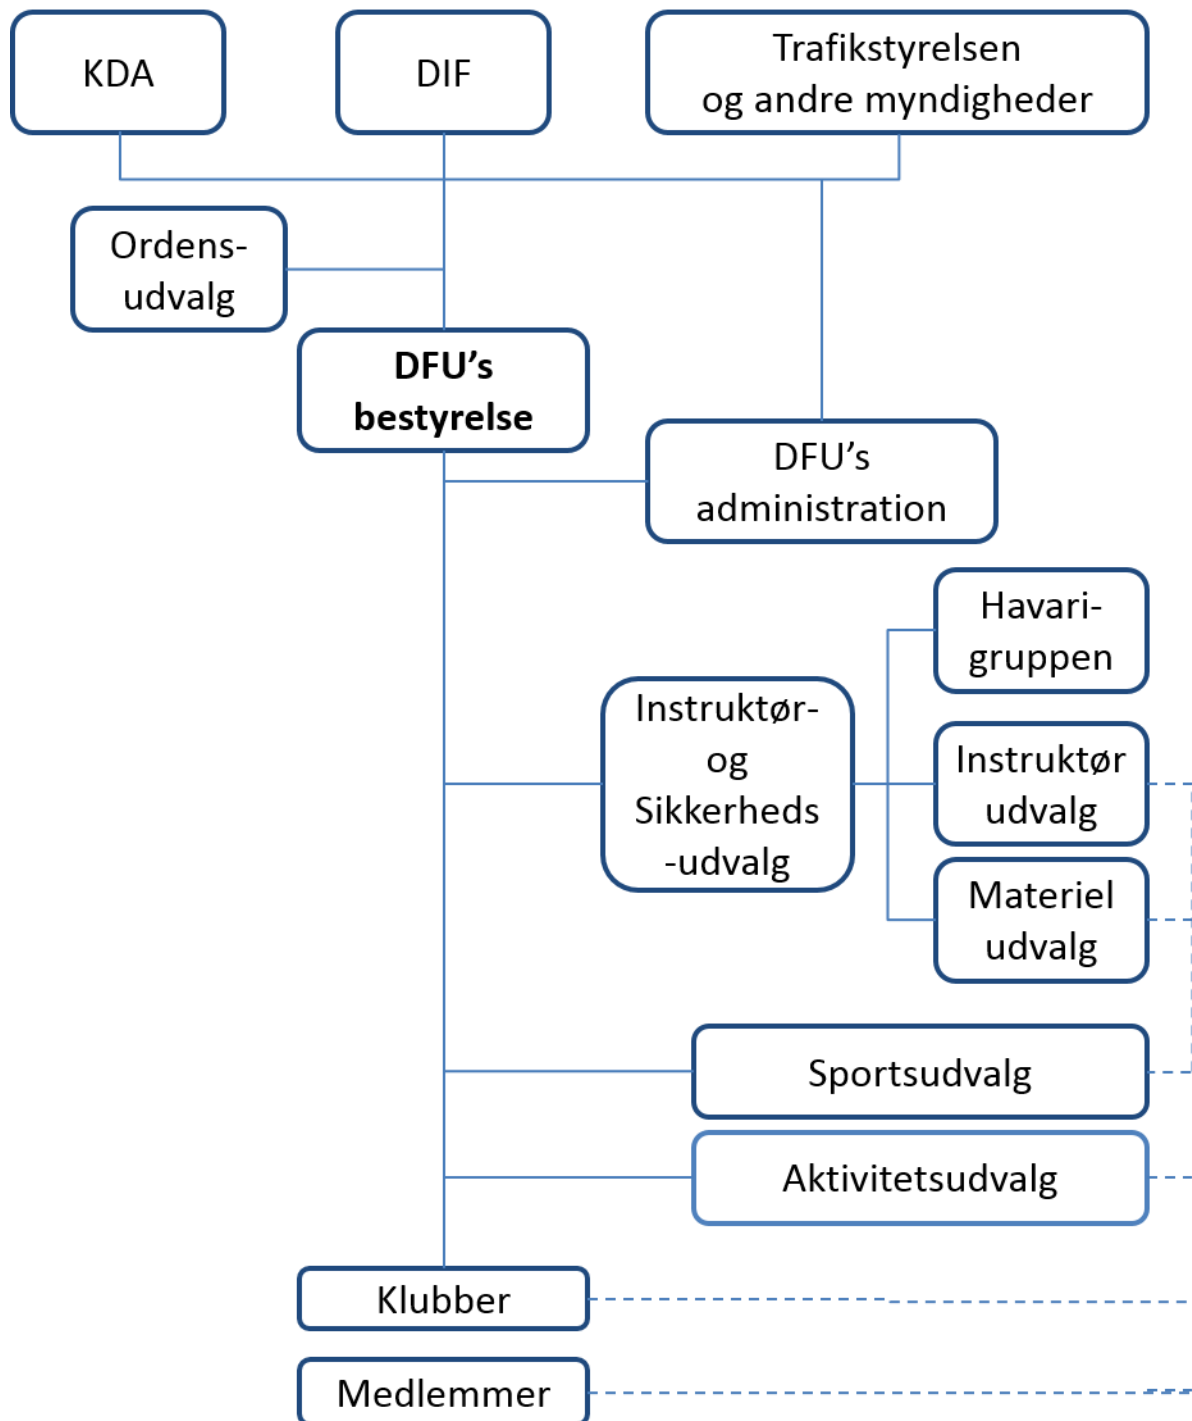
KDA

DIF

Trafikstyrelsen og andre myndigheder

Ordens-udvalg

**DFU's bestyrelse**

DFU's administration

Havari-gruppen

Instruktør- og Sikkerheds -udvalg

Instruktør udvalg

Materiel udvalg

Sportsudvalg

Aktivitetsudvalg

Klubber

Medlemmer